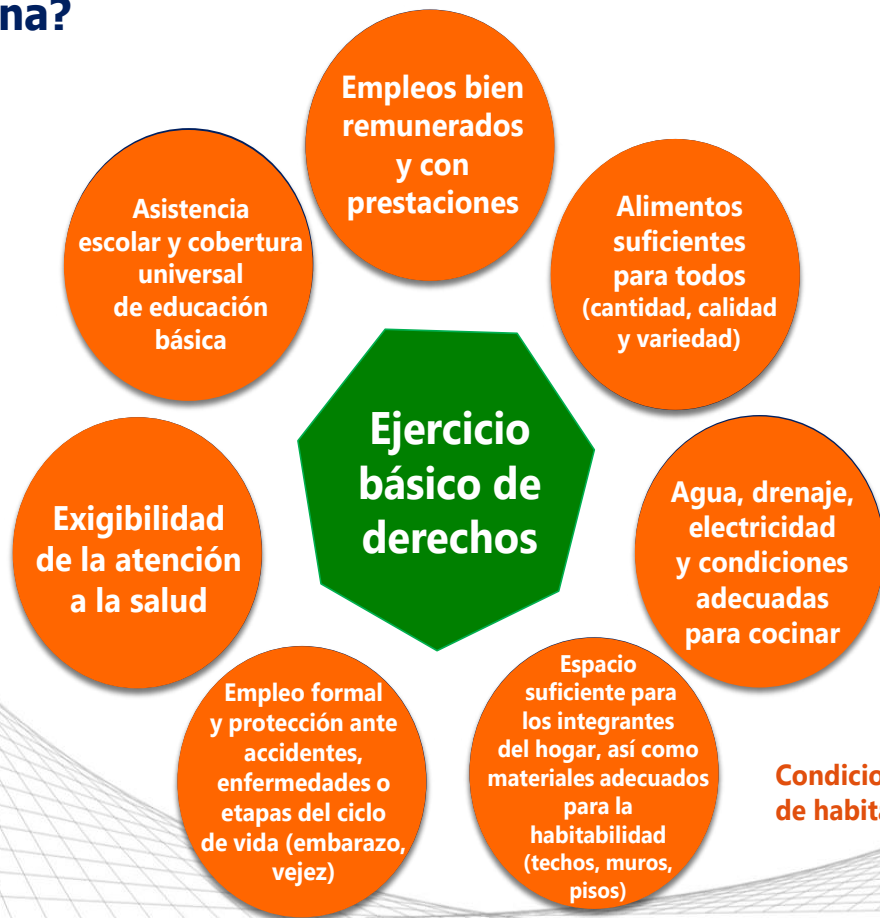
na?

Empleos bien remunerados y con prestaciones

Asistencia escolar y cobertura universal de educación básica

Alimentos suficientes para todos (cantidad, calidad y variedad)

Ejercicio básico de derechos

Exigibilidad de la atención a la salud

Agua, drenaje, electricidad y condiciones adecuadas para cocinar

Empleo formal y protección ante accidentes, enfermedades o etapas del ciclo de vida (embarazo, vejez)

Espacio suficiente para los integrantes del hogar, así como materiales adecuados para la habitabilidad (techos, muros, pisos)

Condicio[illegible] de habita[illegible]